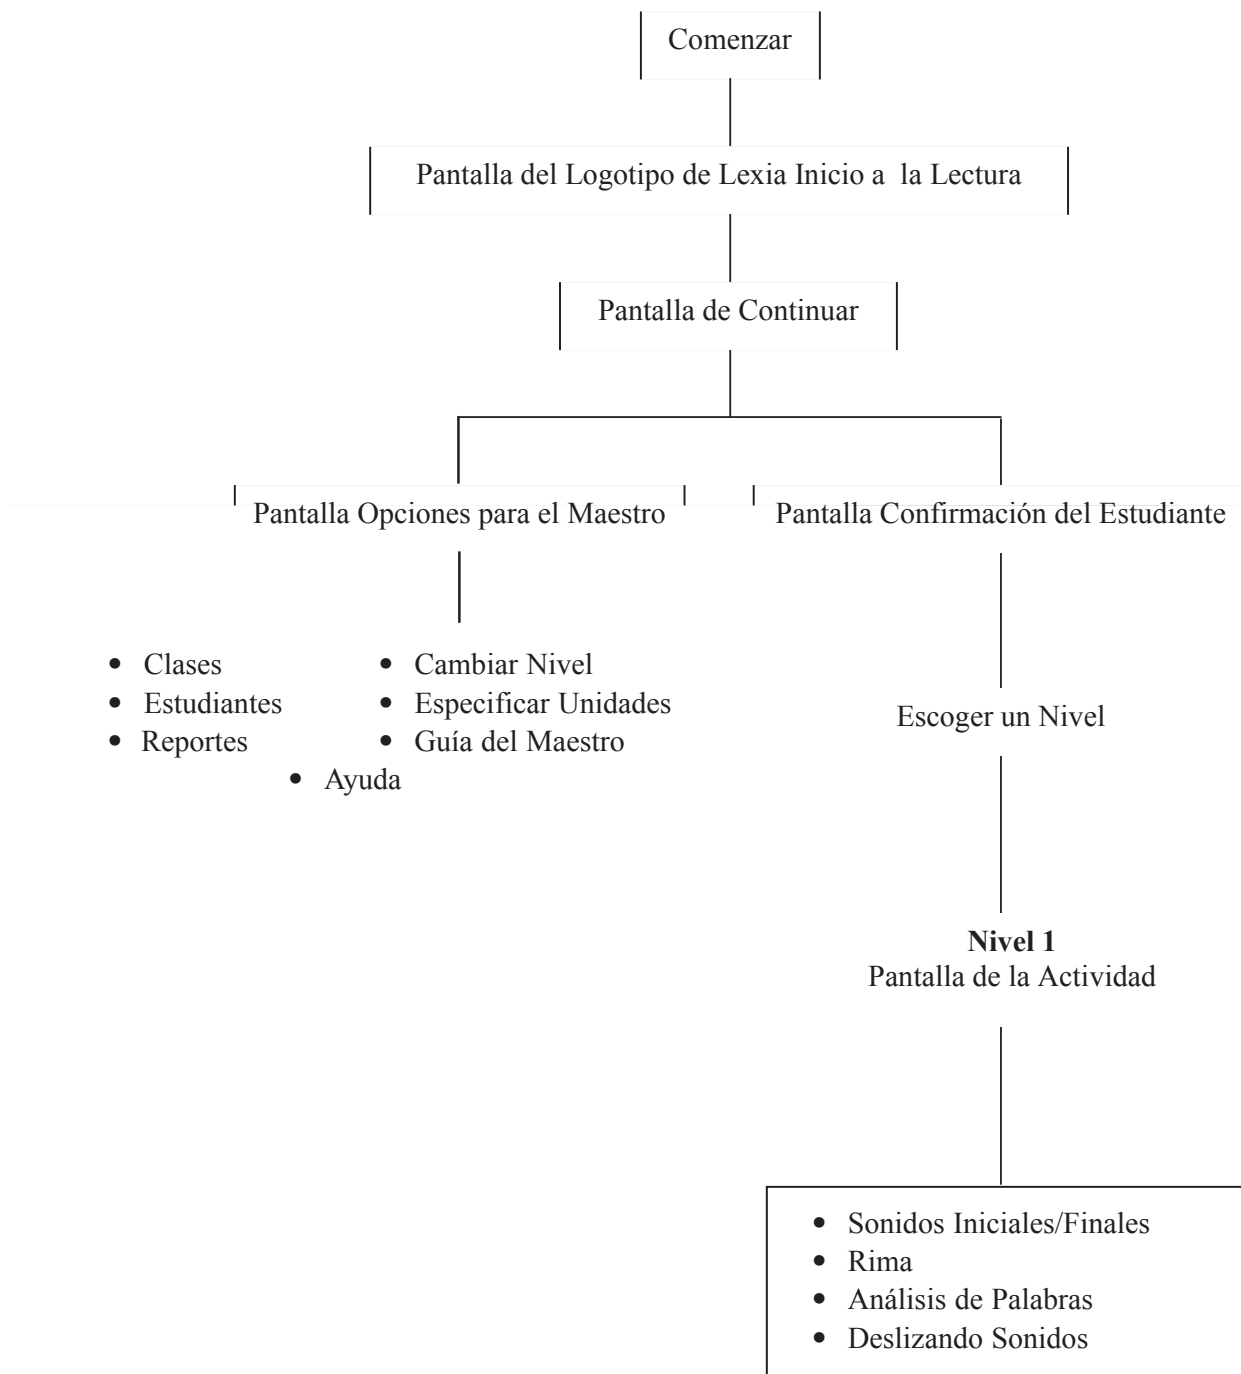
Comenzar

Pantalla del Logotipo de Lexia Inicio a la Lectura

Pantalla de Continuar

Pantalla Opciones para el Maestro

- Clases
- Estudiantes
- Reportes
- Cambiar Nivel
- Especificar Unidades
- Guía del Maestro
- Ayuda

Pantalla Confirmación del Estudiante

Escoger un Nivel

**Nivel 1**
Pantalla de la Actividad

- Sonidos Iniciales/Finales
- Rima
- Análisis de Palabras
- Deslizando Sonidos